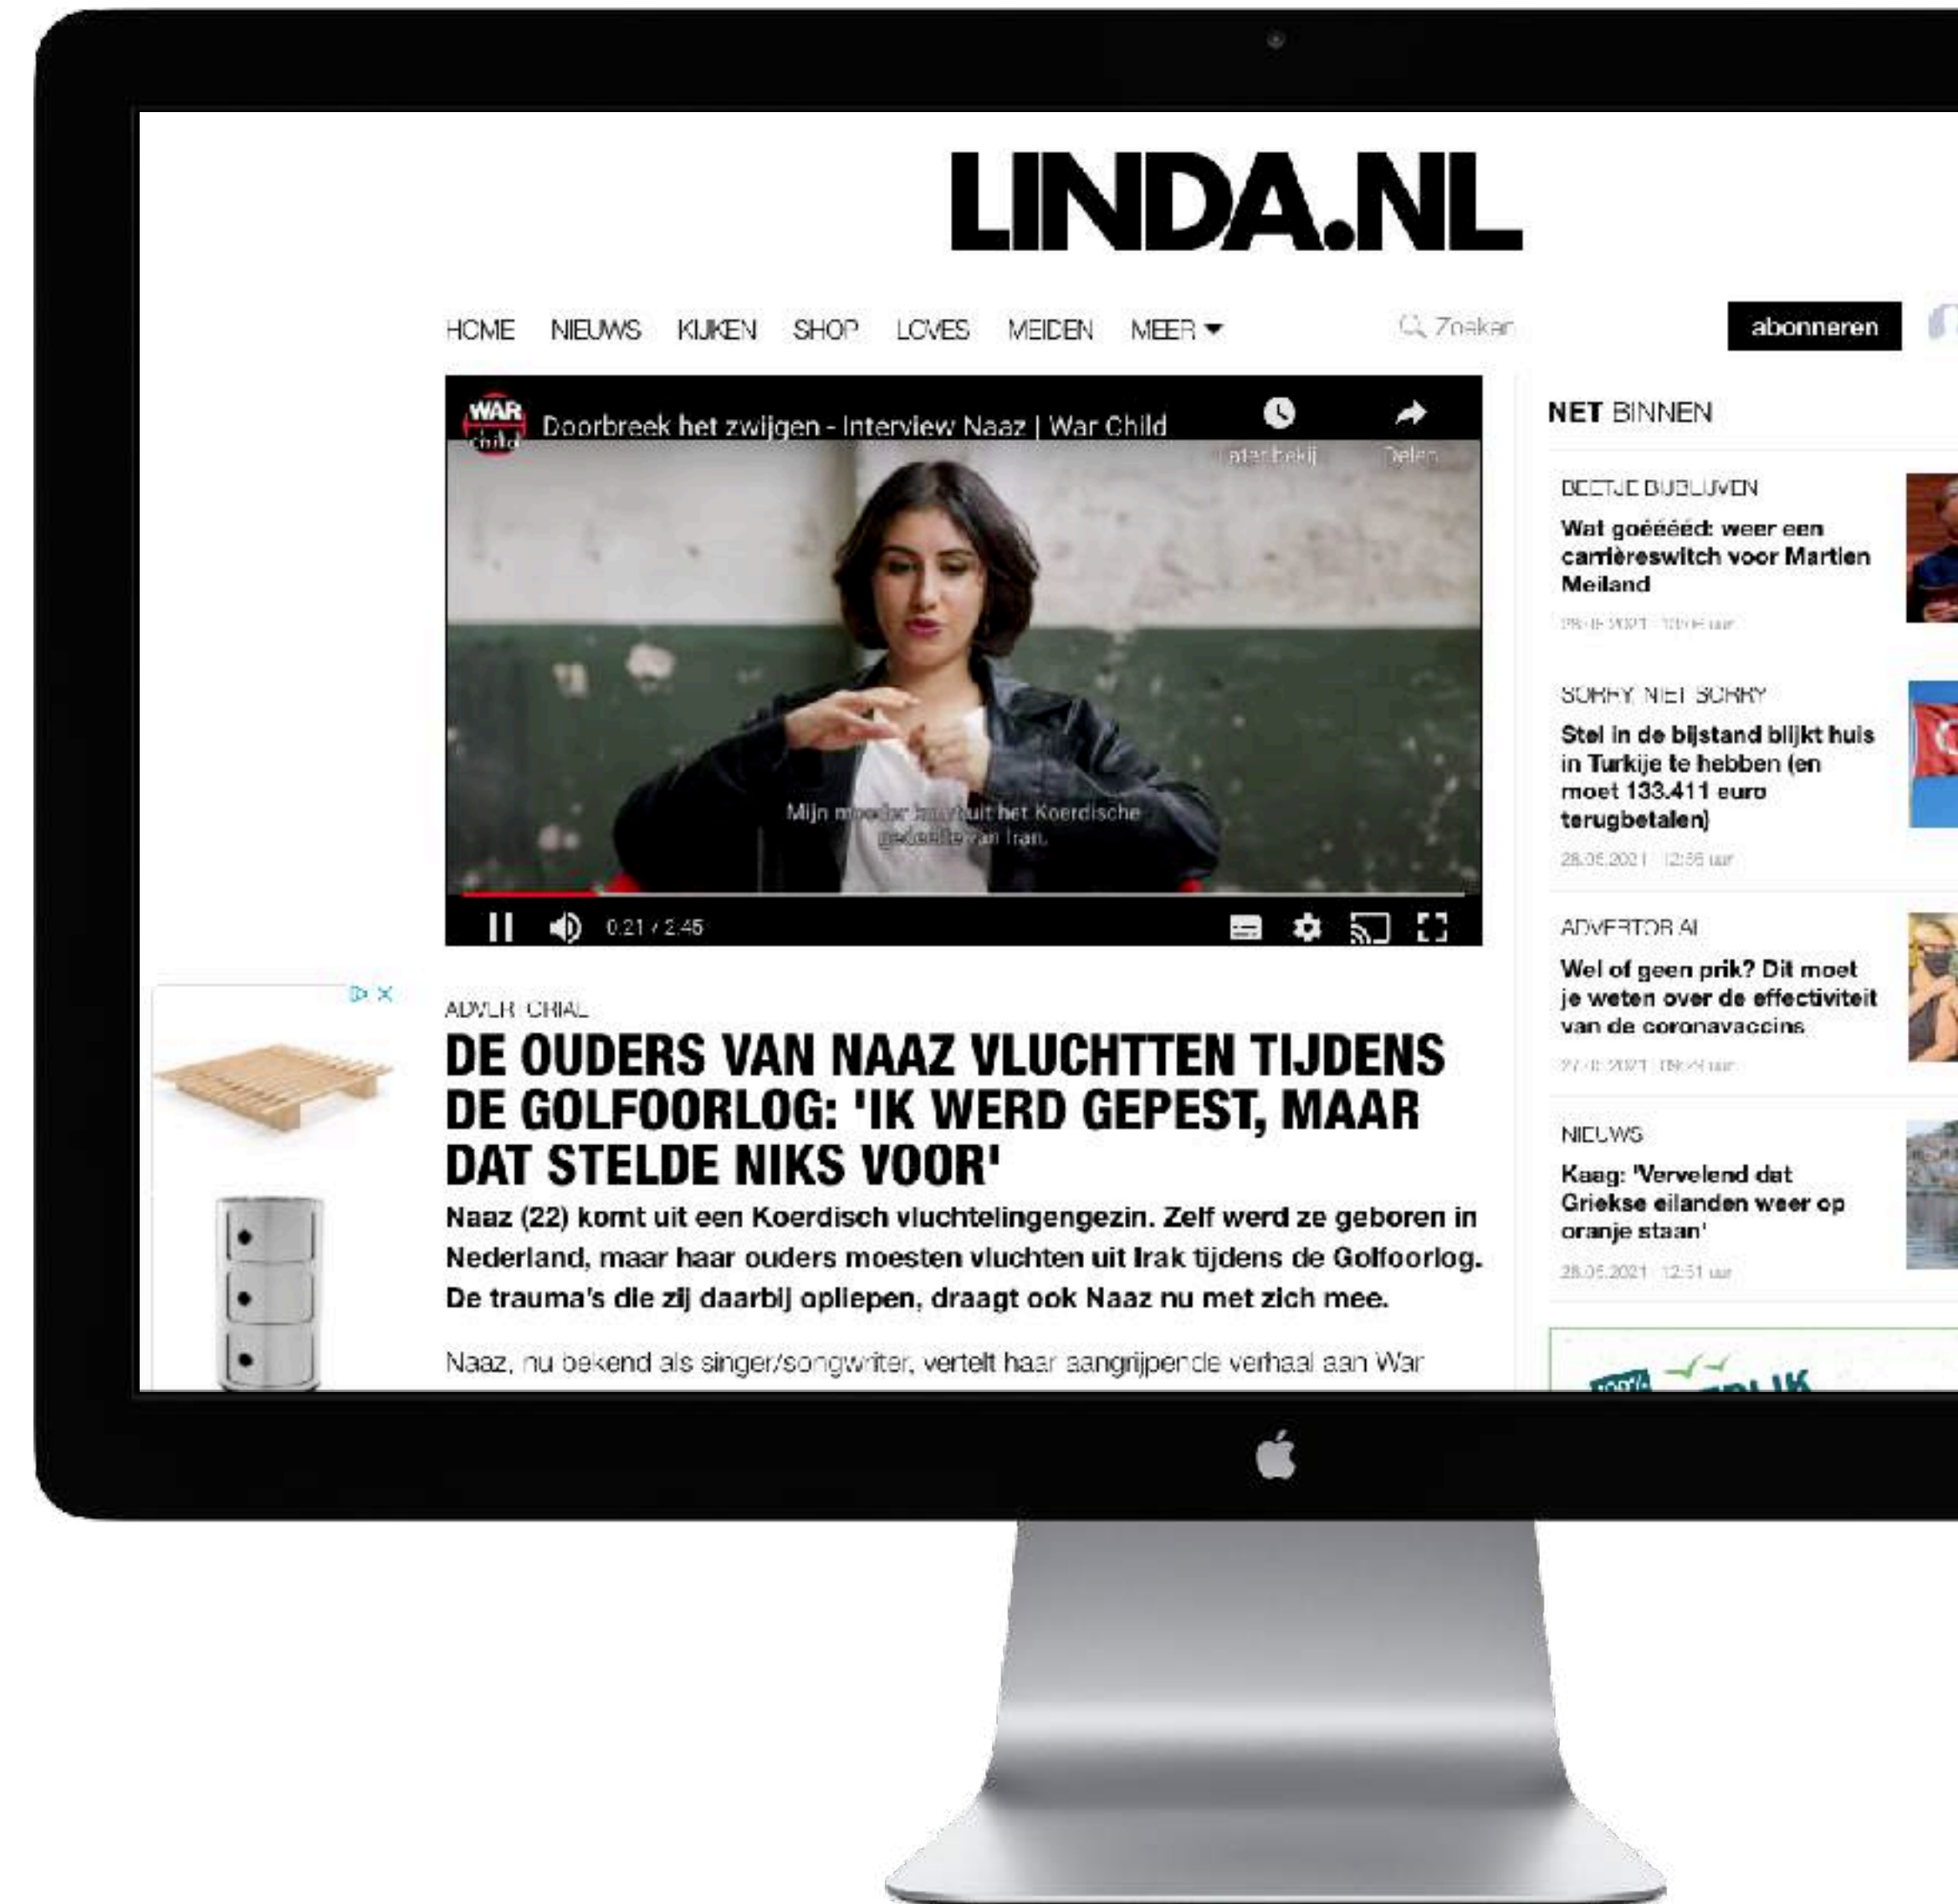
LINDA.NL

HOME NIEUWS KIJKEN SHOP LOVES MEIDEN MEER

Zoeken

abonneren

WAR child

Doorbreek het zwijgen - Interview Naaz | War Child

Later bekij Delen

Mijn moeder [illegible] uit het Koerdische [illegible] van Iran.

0:21 / 2:45

ADVERTORIAL

DE OUDERS VAN NAAZ VLUCHTTEN TIJDENS DE GOLFOORLOG: 'IK WERD GEPEST, MAAR DAT STELDE NIKS VOOR'

Naaz (22) komt uit een Koerdisch vluchtelingengezin. Zelf werd ze geboren in Nederland, maar haar ouders moesten vluchten uit Irak tijdens de Golfoorlog. De trauma's die zij daarbij opliepen, draagt ook Naaz nu met zich mee.

Naaz, nu bekend als singer/songwriter, vertelt haar aangrijpende verhaal aan War

NET BINNEN

BEETJE BIJBLIJVEN

Wat goéééd: weer een carrièreswitch voor Martien Meiland

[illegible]

SORRY NIET SORRY

Stel in de bijstand blijkt huis in Turkije te hebben (en moet 133.411 euro terugbetalen)

28.05.2021 | 12:56 uur

ADVERTORIAL

Wel of geen prik? Dit moet je weten over de effectiviteit van de coronavaccins

27.05.2021 | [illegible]

NIEUWS

Kaag: 'Vervelend dat Griekse eilanden weer op oranje staan'

28.05.2021 | 12:51 uur